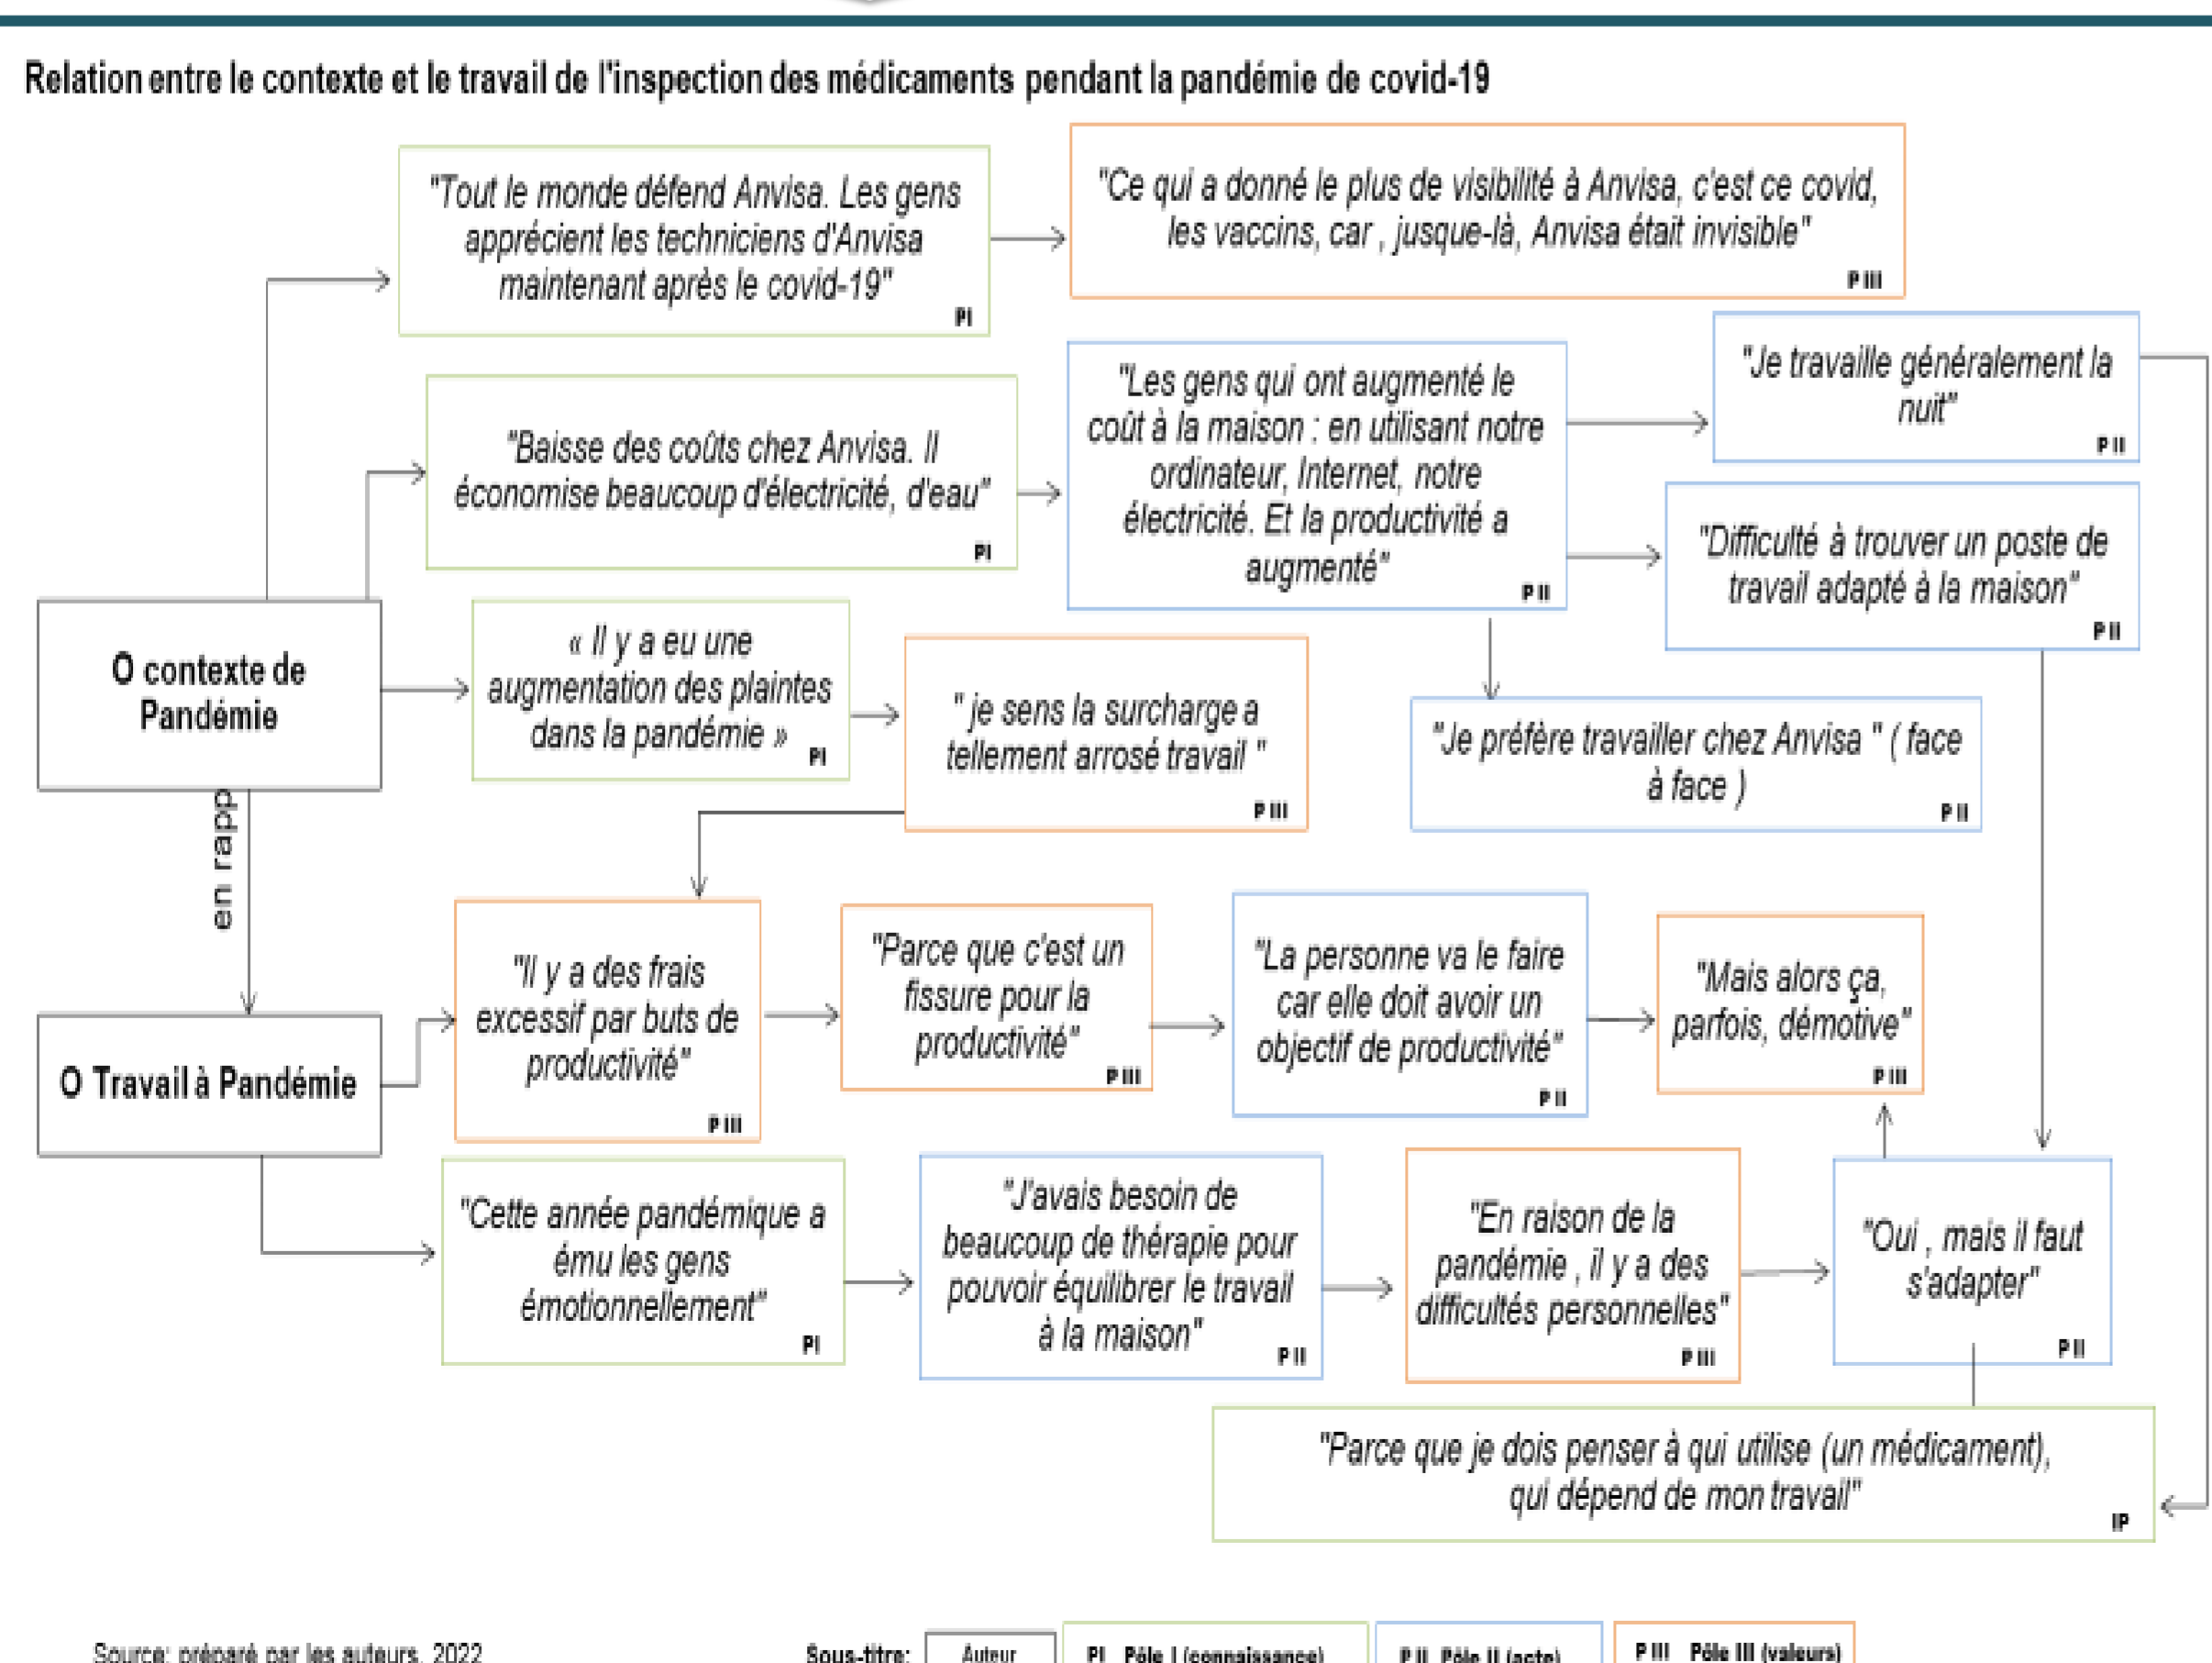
Relation entre le contexte et le travail de l'inspection des médicaments pendant la pandémie de covid-19

O contexte de Pandémie

en rapp

O Travail à Pandémie

"Tout le monde défend Anvisa. Les gens apprécient les techniciens d'Anvisa maintenant après le covid-19" PI

"Ce qui a donné le plus de visibilité à Anvisa, c'est ce covid, les vaccins, car , jusque-là, Anvisa était invisible" P III

"Baisse des coûts chez Anvisa. Il économise beaucoup d'électricité, d'eau" PI

"Les gens qui ont augmenté le coût à la maison : en utilisant notre ordinateur, Internet, notre électricité. Et la productivité a augmenté" P II

"Je travaille généralement la nuit" P II

"Difficulté à trouver un poste de travail adapté à la maison" P II

« Il y a eu une augmentation des plaintes dans la pandémie » PI

" je sens la surcharge a tellement arrosé travail " P III

"Je préfère travailler chez Anvisa " ( face à face ) P II

"Il y a des frais excessif par buts de productivité" P III

"Parce que c'est un fissure pour la productivité" P III

"La personne va le faire car elle doit avoir un objectif de productivité" P II

"Mais alors ça, parfois, démotive" P III

"Cette année pandémique a ému les gens émotionnellement" PI

"J'avais besoin de beaucoup de thérapie pour pouvoir équilibrer le travail à la maison" P II

"En raison de la pandémie , il y a des difficultés personnelles" P III

"Oui , mais il faut s'adapter" P II

"Parce que je dois penser à qui utilise (un médicament), qui dépend de mon travail" IP

Source: préparé par les auteurs, 2022

Sous-titre: Auteur | PI Pôle I (connaissance) | P II Pôle II (acte) | P III Pôle III (valeurs)